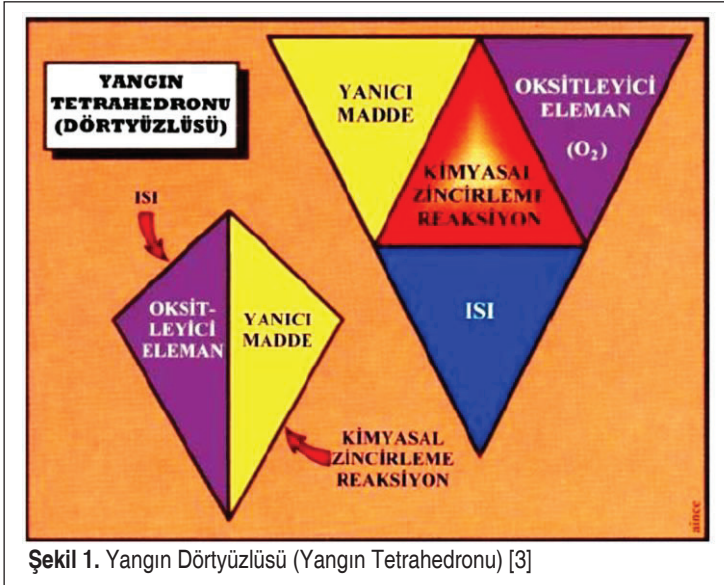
YANGIN TETRAHEDRONU (DÖRTYÜZLÜSÜ)

YANICI MADDE

OKSİTLEYİCİ ELEMAN ($O_2$)

KİMYASAL ZİNCİRLEME REAKSİYON

ISI

ISI

OKSİT-LEYİCİ ELEMAN

YANICI MADDE

KİMYASAL ZİNCİRLEME REAKSİYON

aince

**Şekil 1.** Yangın Dörtyüzlüsü (Yangın Tetrahedronu) [3]